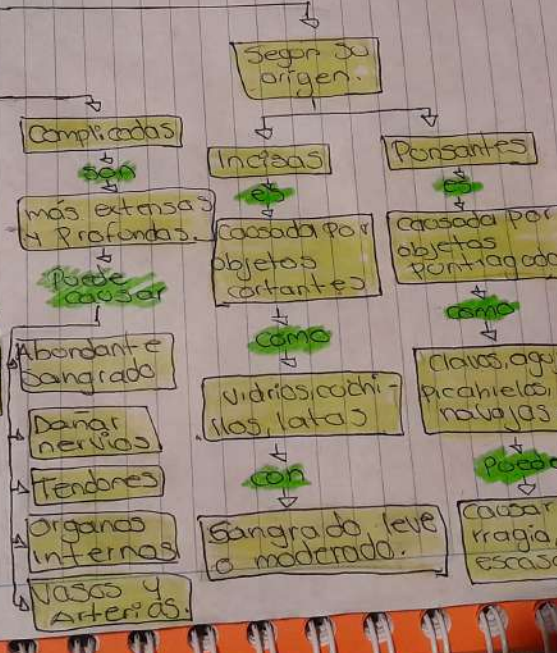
Segun su origen.

Complicadas
son
más extensas y Profundas.
Puede causar
Abondante sangrado
Dañar nervios
Tendones
Organos internos
Vasos y Arterias.

Incisas
es
causada por objetos cortantes
como
vidrios, cuchi-llos, latas
con
Sangrado leve o moderado.

Punsantes
es
causada por objetos puntiagudo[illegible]
como
Clavos, agu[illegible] picahielos, navajas
Puede
Causar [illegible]ragia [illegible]escas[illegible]